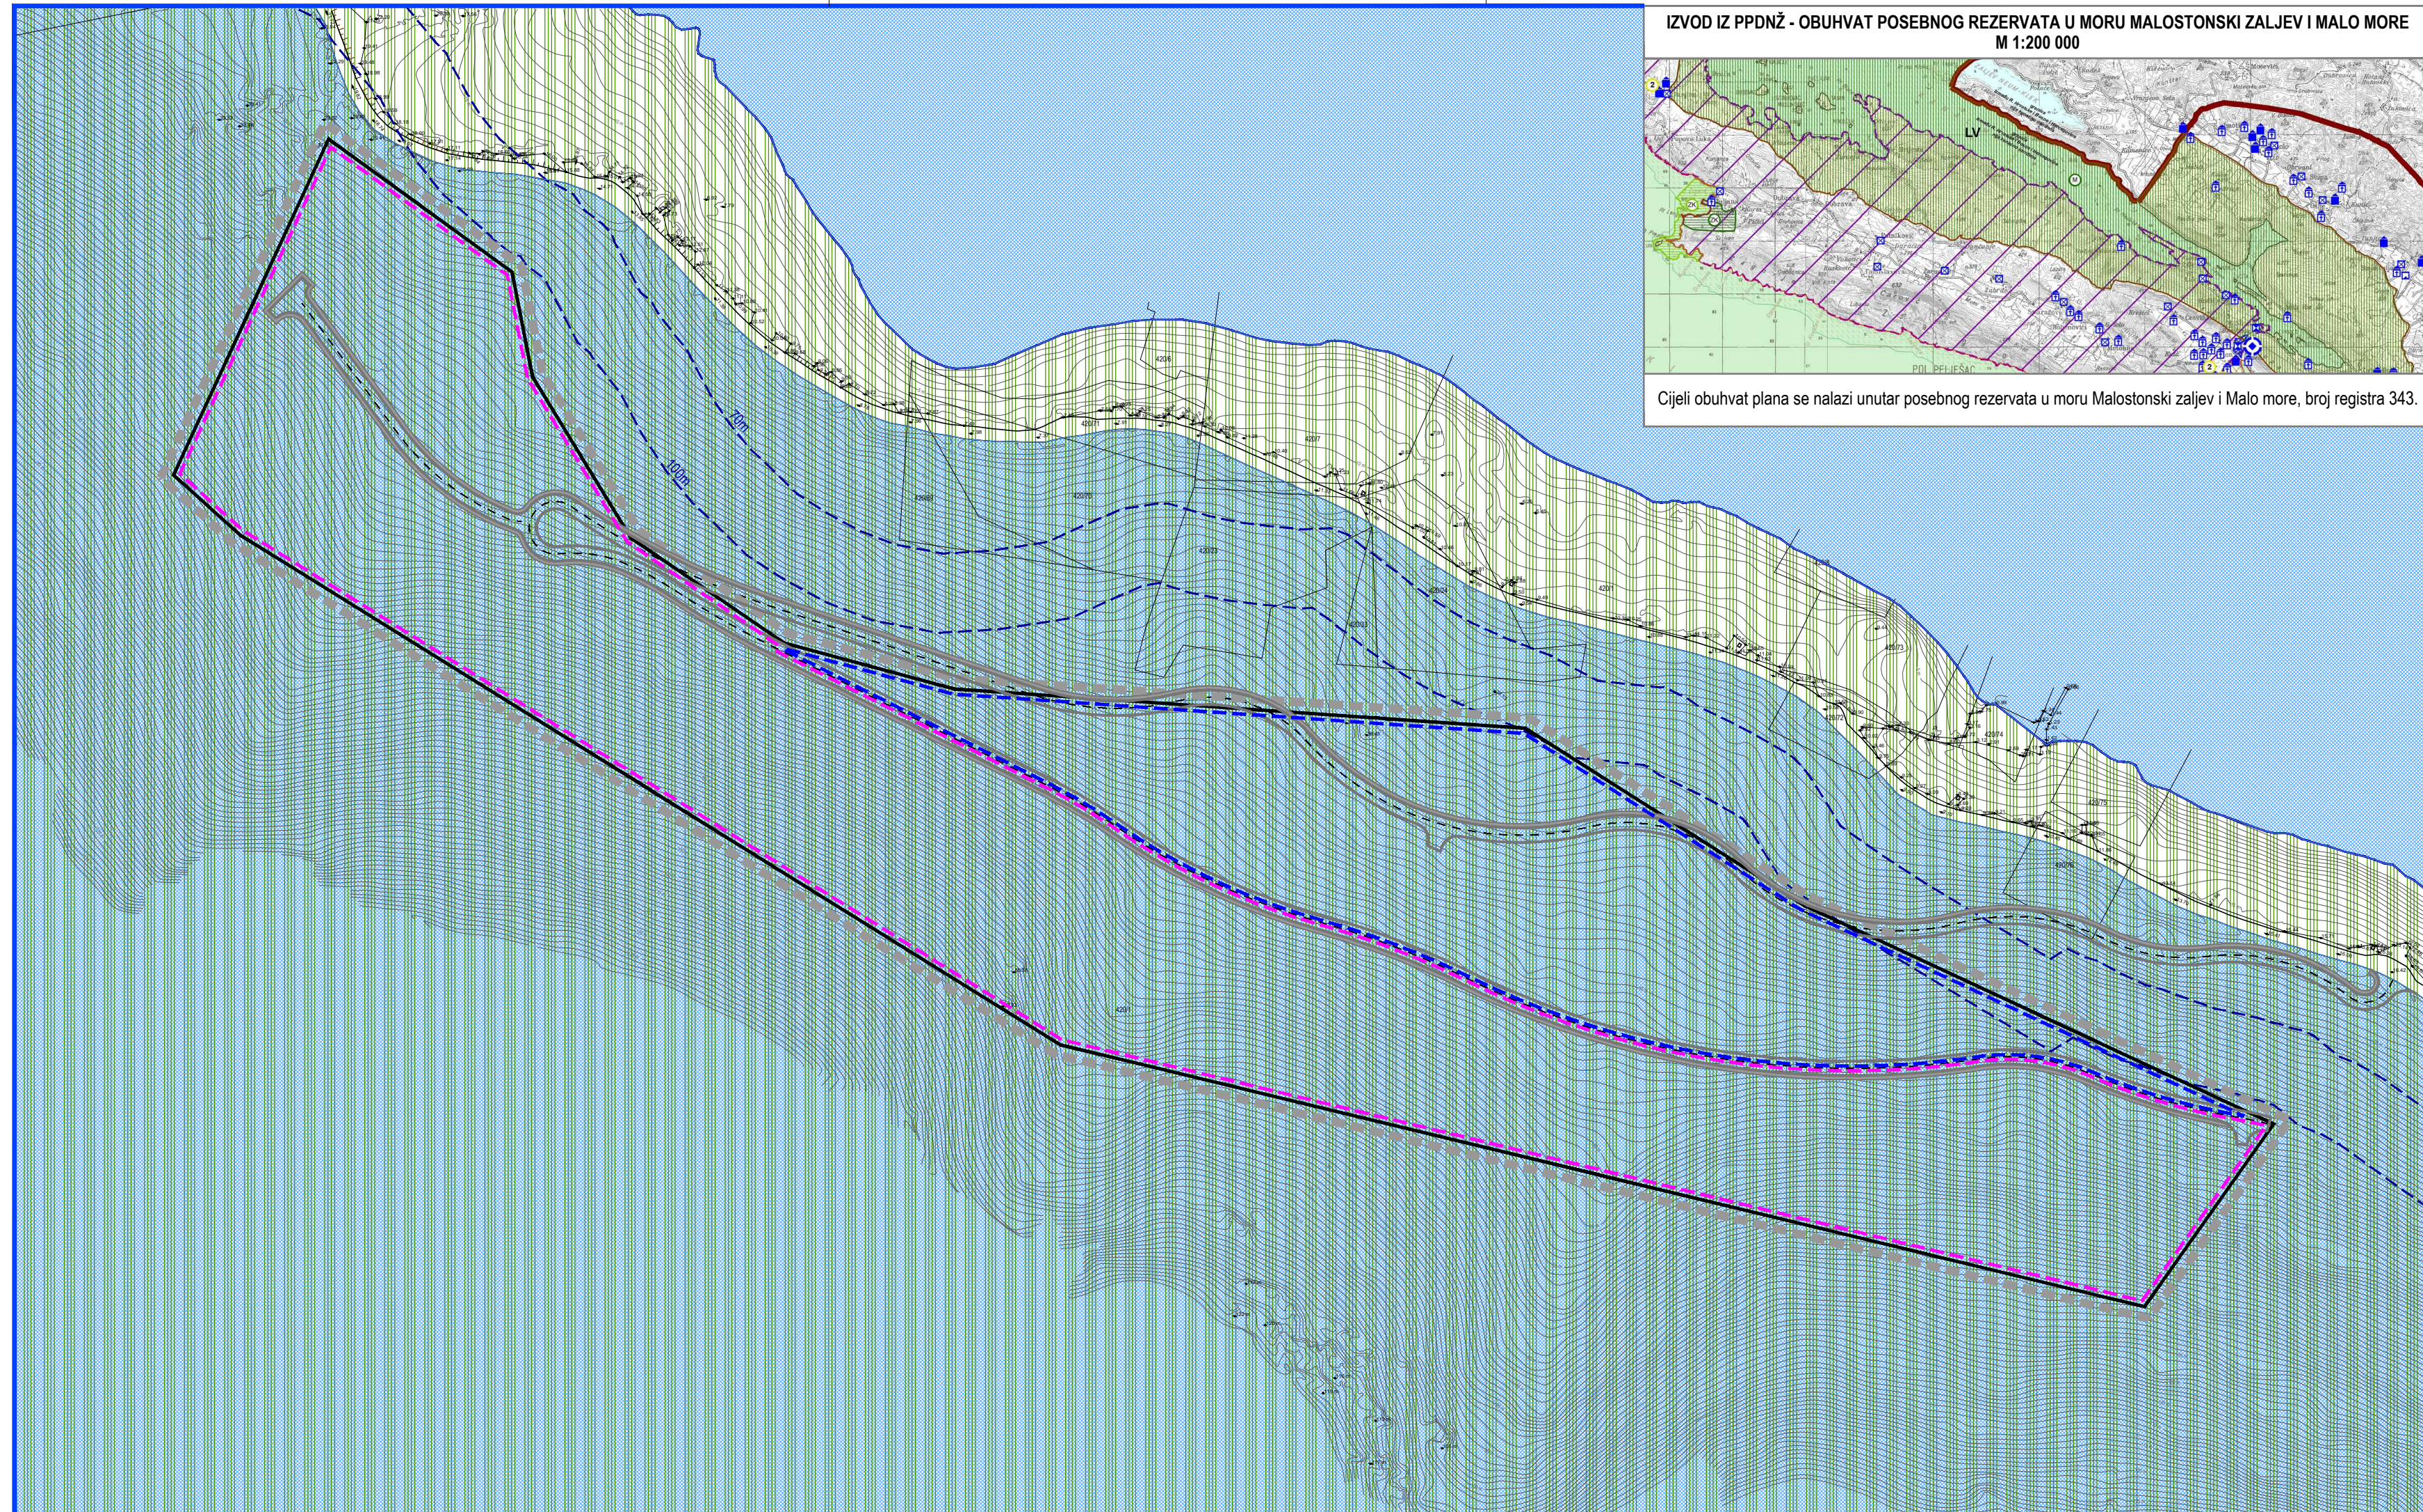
IZVOD IZ PPDNŽ - OBUHVAT POSEBNOG REZERVATA U MORU MALOSTONSKI ZALJEV I MALO MORE
M 1:200 000

LV

Cijeli obuhvat plana se nalazi unutar posebnog rezervata u moru Malostonski zaljev i Malo more, broj registra 343.

10m

100m